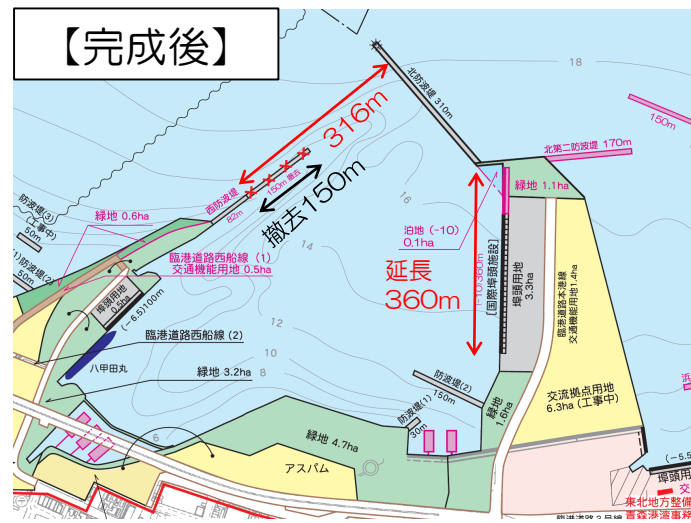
【完成後】

18

北防波堤 310m

150m

北第二防波堤 170m

316m

撤去150m

西防波堤 82m 150m 撤去

16

緑地 1.1ha

緑地 0.6ha

防波堤(3) (工事中) 50m

防波堤 50m

泊地（−10） 0.1ha

14

臨港道路西船線（1） 交通機能用地 0.5ha

延長 360m

岸壁(−10)360m

[国際埠頭施設]

埠頭用地 3.3ha

臨港道路本港線 交通機能用地 1.4ha

埠頭用地 0.5ha

（−6.5）100m

臨港道路西船線（2）

12

八甲田丸

10

緑地 3.2ha

8

防波堤(2)

防波堤(1) 150m

緑地 1.6ha

交流拠点用地 6.3ha（工事中）

30m

6

緑地 4.7ha

アスパム

（−5.5

埠頭用

東北地方整備

青森港湾事務

臨港道路3号線

交